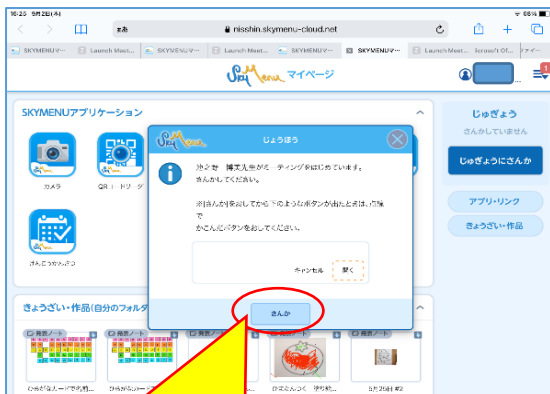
16:25 9月2日(木)

66%

あ

nisshin.skymenu-cloud.net

SKYMENUマ… Launch Meet… SKYMENUマ… Launch Meet… SKYMENUマ… SKYMENUマ… Launch Meet… Microsoft Of… ライブ…

SkyMenu マイページ

SKYMENUアプリケーション

カメラ

QRコードリーダ

きょうざい・作品(自分のフォルダ

発表ノート

じょうほう

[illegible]がミーティングをはじめています。さんかしてください。

※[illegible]から下のようなボタンが出たときは、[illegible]でかこんだボタンをおしてください。

キャンセル 開く

さんか

じゅぎょう

さんかしていません

じゅぎょうにさんか

アプリ・リンク

きょうざい・作品

5月26日 #2